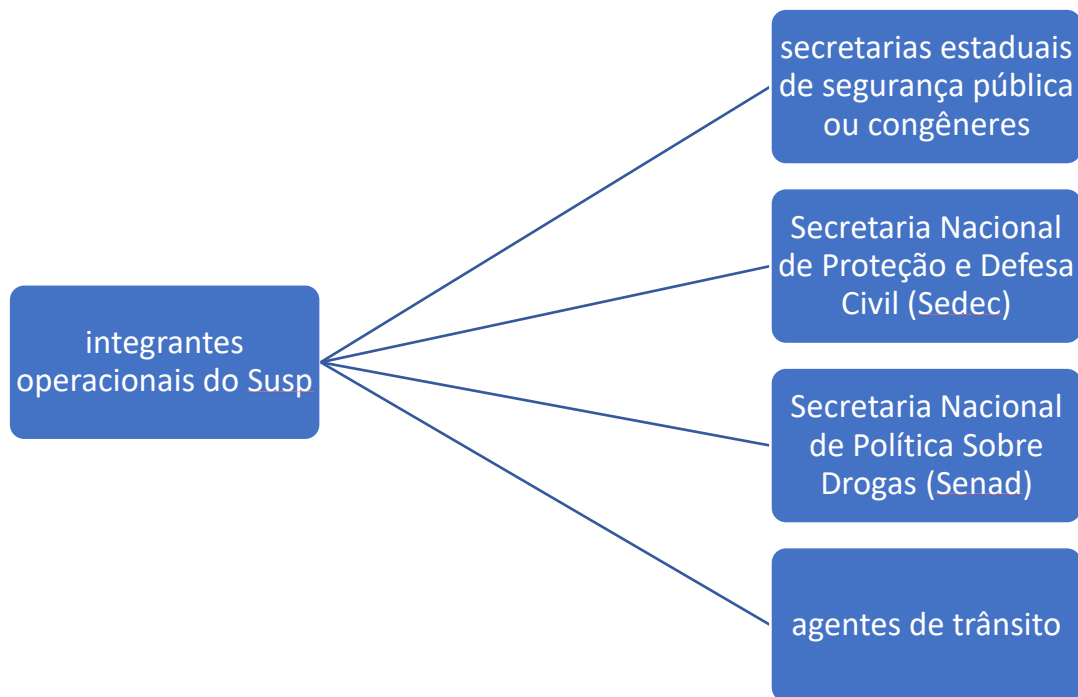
integrantes operacionais do Susp

secretarias estaduais de segurança pública ou congêneres

Secretaria Nacional de Proteção e Defesa Civil (Sedec)

Secretaria Nacional de Política Sobre Drogas (Senad)

agentes de trânsito